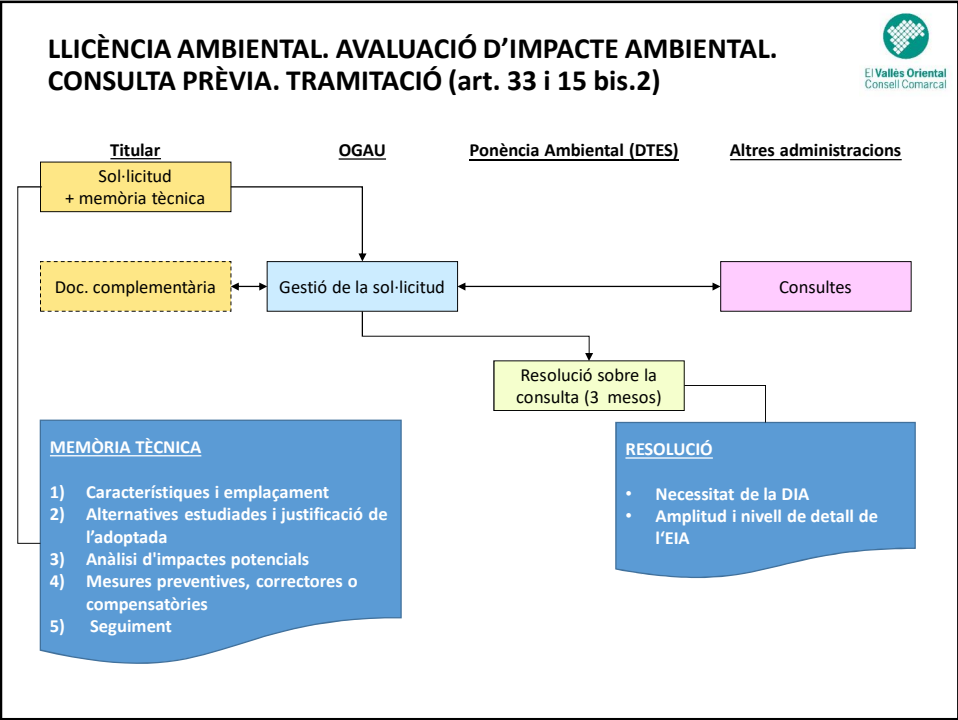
LLICÈNCIA AMBIENTAL. AVALUACIÓ D'IMPACTE AMBIENTAL. CONSULTA PRÈVIA. TRAMITACIÓ (art. 33 i 15 bis.2)

El Vallès Oriental
Consell Comarcal

Titular

OGAU

Ponència Ambiental (DTES)

Altres administracions

Sol·licitud
+ memòria tècnica

Doc. complementària

Gestió de la sol·licitud

Consultes

Resolució sobre la consulta (3 mesos)

MEMÒRIA TÈCNICA

1) Característiques i emplaçament
2) Alternatives estudiades i justificació de l'adoptada
3) Anàlisi d'impactes potencials
4) Mesures preventives, correctores o compensatòries
5) Seguiment

RESOLUCIÓ

• Necessitat de la DIA
• Amplitud i nivell de detall de l'EIA